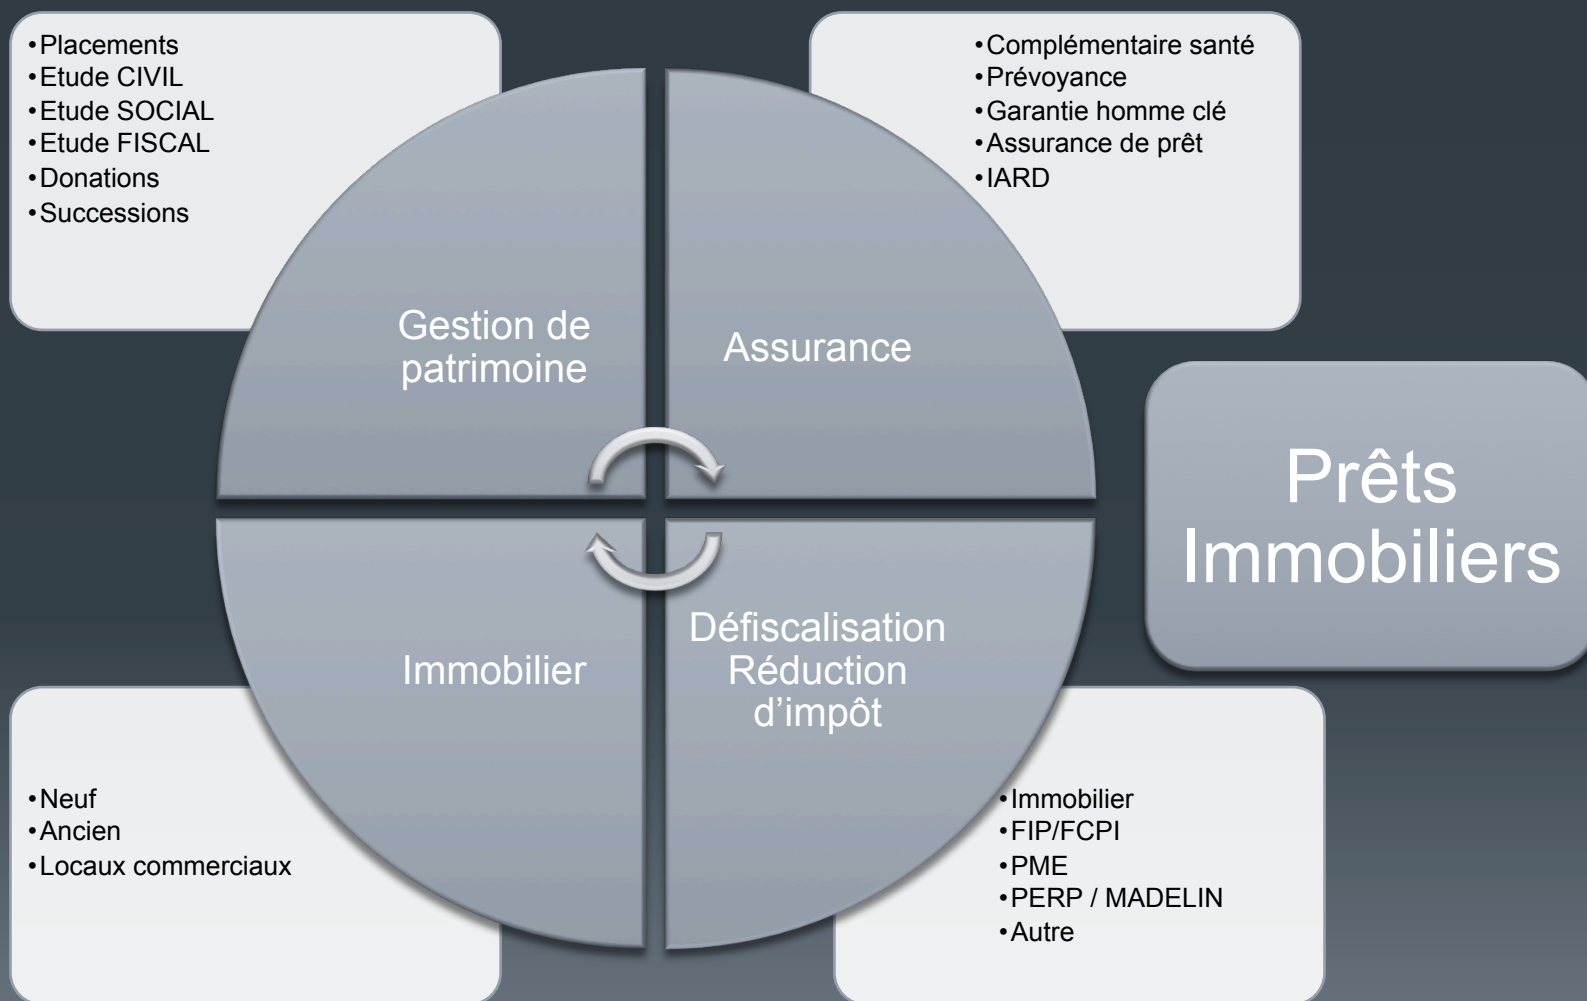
•Placements
•Etude CIVIL
•Etude SOCIAL
•Etude FISCAL
•Donations
•Successions

•Complémentaire santé
•Prévoyance
•Garantie homme clé
•Assurance de prêt
•IARD

Gestion de patrimoine

Assurance

Prêts Immobiliers

Immobilier

Défiscalisation Réduction d'impôt

•Neuf
•Ancien
•Locaux commerciaux

•Immobilier
•FIP/FCPI
•PME
•PERP / MADELIN
•Autre